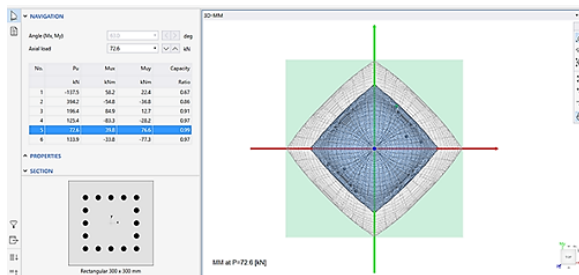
NAVIGATION

Angle (Mx, My) 63.0 deg

Axial load 72.6 kN

| No. | Pu | Mux | Muy | Capacity |
|---|---|---|---|---|
| | kN | kNm | kNm | Ratio |
| 1 | -137.5 | 58.2 | 22.4 | 0.67 |
| 2 | 394.2 | -54.8 | -36.8 | 0.86 |
| 3 | 196.4 | 84.9 | 12.7 | 0.91 |
| 4 | 125.4 | -83.2 | -28.2 | 0.97 |
| 5 | 72.6 | 39.8 | 76.6 | 0.99 |
| 6 | 133.9 | -33.8 | -77.3 | 0.97 |

PROPERTIES

SECTION

Rectangular 300 x 300 mm

3D-MM

MM at P=72.6 [kN]